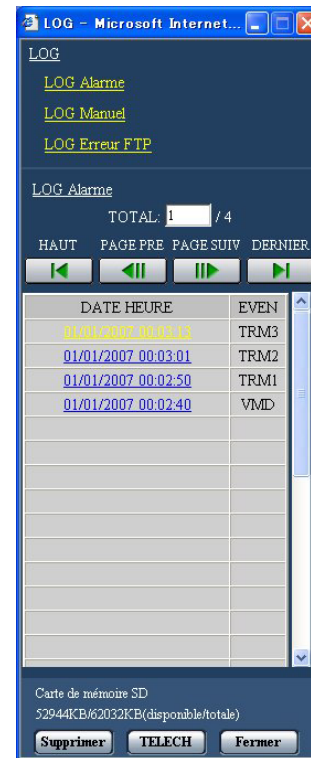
LOG - Microsoft Internet...

LOG

LOG Alarme

LOG Manuel

LOG Erreur FTP

LOG Alarme

TOTAL: 1 / 4

HAUT PAGE PRE PAGE SUIV DERNIER

| DATE HEURE | EVEN |
|---|---|
| 01/01/2007 00:03:13 | TRM3 |
| 01/01/2007 00:03:01 | TRM2 |
| 01/01/2007 00:02:50 | TRM1 |
| 01/01/2007 00:02:40 | VMD |

Carte de mémoire SD

52944KB/62032KB(disponible/totale)

Supprimer TELECH Fermer